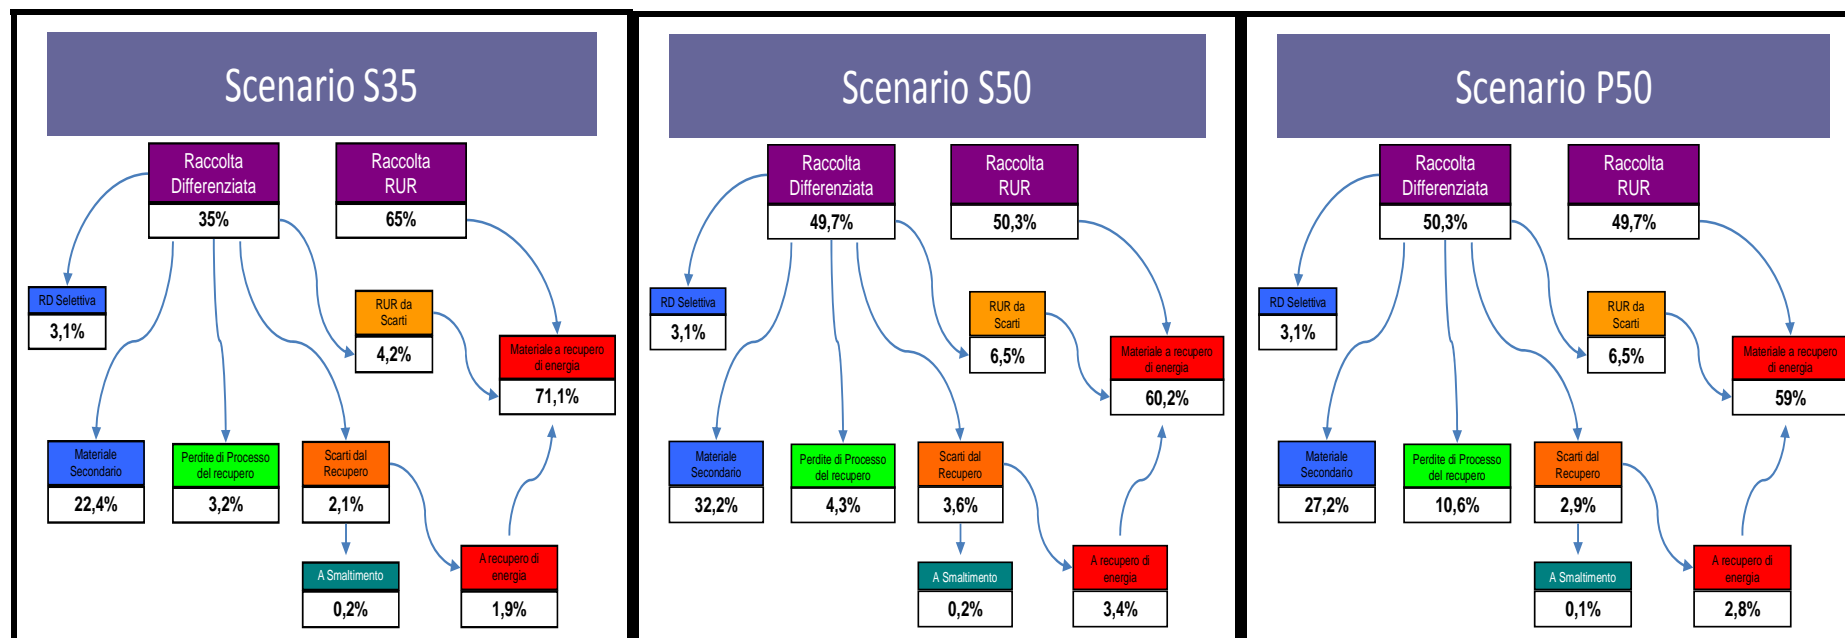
Scenario S35

Raccolta Differenziata
35%

Raccolta RUR
65%

RD Selettiva
3,1%

RUR da Scarti
4,2%

Materiale a recupero di energia
71,1%

Materiale Secondario
22,4%

Perdite di Processo del recupero
3,2%

Scarti dal Recupero
2,1%

A Smaltimento
0,2%

A recupero di energia
1,9%

Scenario S50

Raccolta Differenziata
49,7%

Raccolta RUR
50,3%

RD Selettiva
3,1%

RUR da Scarti
6,5%

Materiale a recupero di energia
60,2%

Materiale Secondario
32,2%

Perdite di Processo del recupero
4,3%

Scarti dal Recupero
3,6%

A Smaltimento
0,2%

A recupero di energia
3,4%

Scenario P50

Raccolta Differenziata
50,3%

Raccolta RUR
49,7%

RD Selettiva
3,1%

RUR da Scarti
6,5%

Materiale a recupero di energia
59%

Materiale Secondario
27,2%

Perdite di Processo del recupero
10,6%

Scarti dal Recupero
2,9%

A Smaltimento
0,1%

A recupero di energia
2,8%